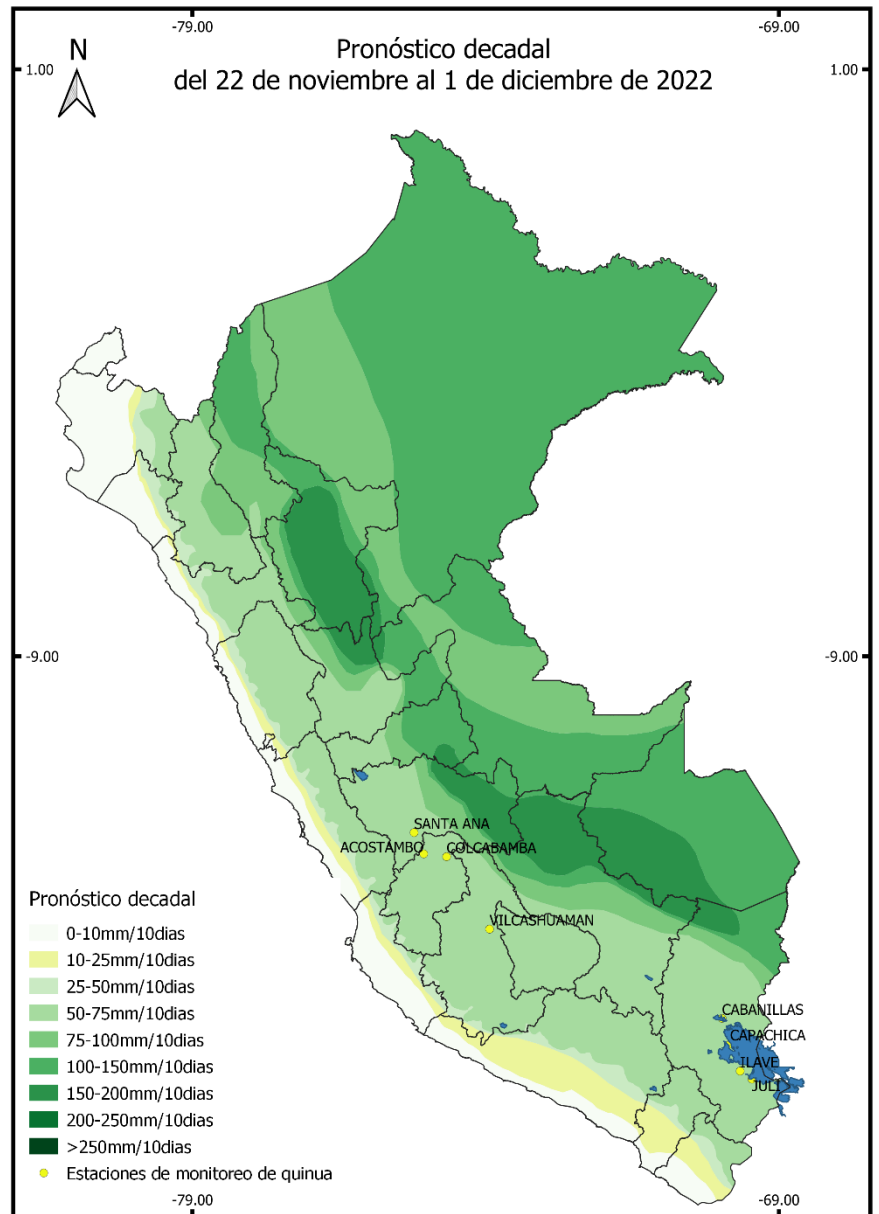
-79.00
-69.00
N
1.00
Pronóstico decadal
del 22 de noviembre al 1 de diciembre de 2022
1.00
-9.00
-9.00
SANTA ANA
ACOSTAMBO
COLCABAMBA
VILCASHUAMAN
CABANILLAS
CAPACHICA
ILAVE
JULI
Pronóstico decadal
0-10mm/10dias
10-25mm/10dias
25-50mm/10dias
50-75mm/10dias
75-100mm/10dias
100-150mm/10dias
150-200mm/10dias
200-250mm/10dias
>250mm/10dias
Estaciones de monitoreo de quinua
-79.00
-69.00